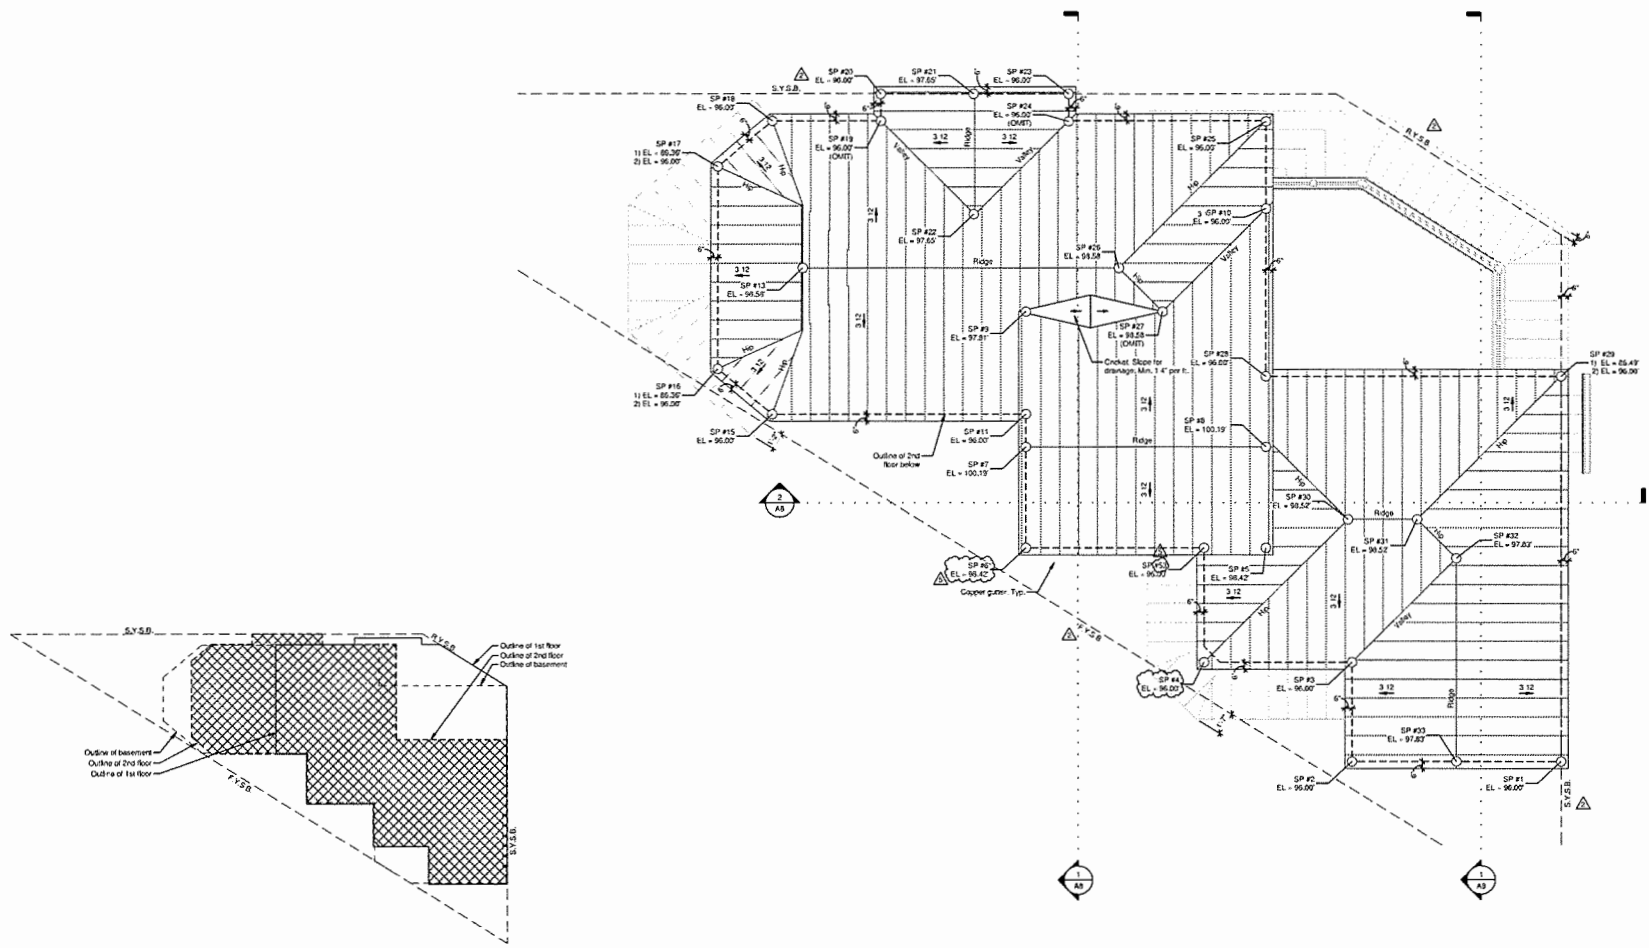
S.Y.S.B.

SP #20
EL = 96.00'

SP #21
EL = 97.65'

SP #23
EL = 96.00'

SP #18
EL = 96.00'

SP #24
EL = 96.00'
(OMIT)

SP #17
1) EL = 86.36'
2) EL = 96.00'

SP #19
EL = 96.00'
(OMIT)

3:12

3:12

Ridge

Valley

Valley

Hip

Hip

SP #25
EL = 96.00'

R.Y.S.B.

SP #22
EL = 97.65'

SP #10
EL = 96.00'

SP #26
EL = 98.58'

Ridge

3:12

SP #13
EL = 98.58'

Hip

Valley

SP #9
EL = 97.81'

SP #27
EL = 98.58'
(OMIT)

Cricket. Slope for drainage, Min. 1/4" per ft.

SP #28
EL = 96.00'

SP #29
1) EL = 85.49'
2) EL = 96.00'

SP #16
1) EL = 86.36'
2) EL = 96.00'

Hip

Hip

SP #15
EL = 96.00'

SP #11
EL = 96.00'

Outline of 2nd floor below

SP #8
EL = 100.19'

Ridge

SP #7
EL = 100.19'

Hip

Hip

2
A8

SP #30
EL = 98.52'

Ridge

SP #31
EL = 98.52'

SP #32
EL = 97.83'

SP #6
EL = 98.42'

SP #5
EL = 96.00'

SP #5
EL = 98.42'

Copper gutter, Typ.

F.Y.S.B.

Hip

Valley

Ridge

SP #4
EL = 96.00'

SP #3
EL = 96.00'

SP #33
EL = 97.83'

SP #2
EL = 96.00'

SP #1
EL = 96.00'

S.Y.S.B.

1
A8

1
A8

S.Y.S.B.

R.Y.S.B.

Outline of 1st floor
Outline of 2nd floor
Outline of basement

Outline of basement
Outline of 2nd floor
Outline of 1st floor

F.Y.S.B.

S.Y.S.B.